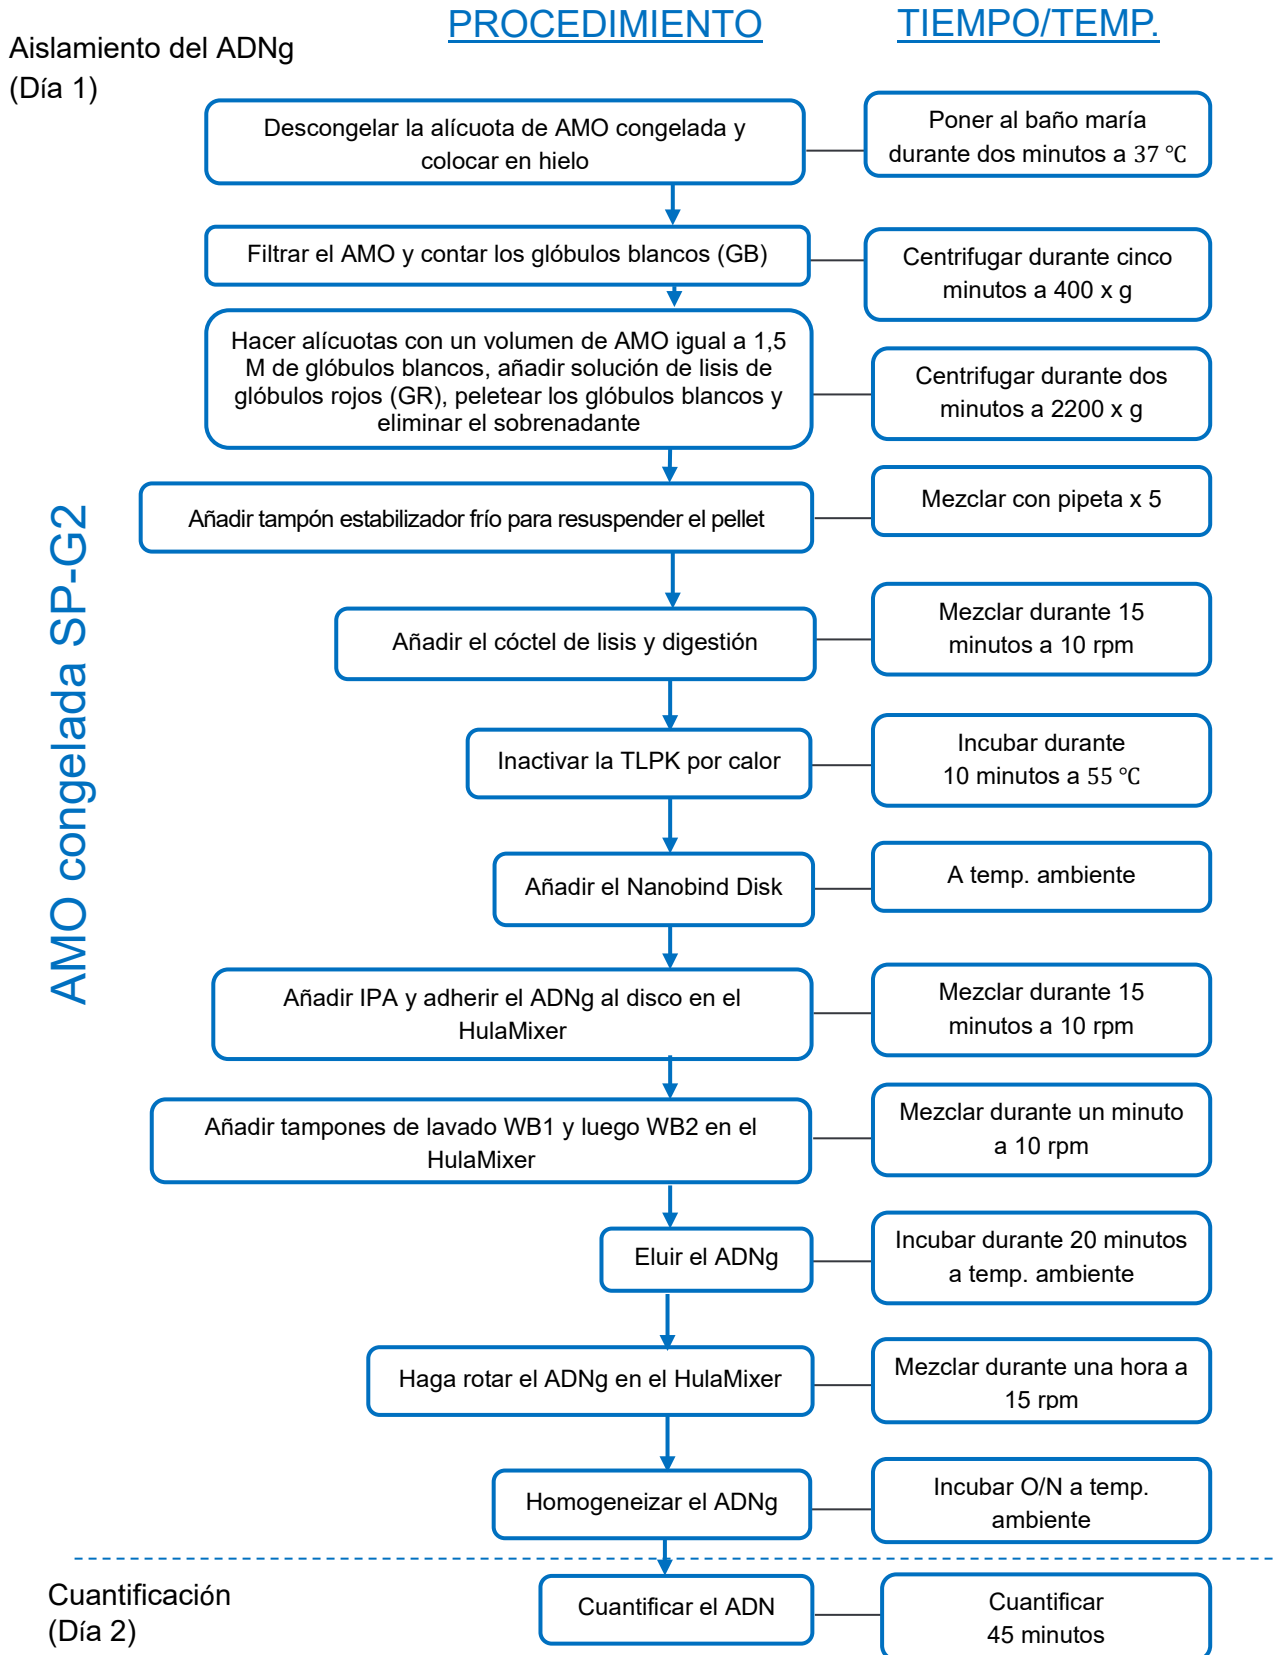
PROCEDIMIENTO

TIEMPO/TEMP.

Aislamiento del ADNg
(Día 1)

AMO congelada SP-G2

Descongelar la alícuota de AMO congelada y colocar en hielo

Poner al baño maría durante dos minutos a 37 ℃

Filtrar el AMO y contar los glóbulos blancos (GB)

Centrifugar durante cinco minutos a 400 x g

Hacer alícuotas con un volumen de AMO igual a 1,5 M de glóbulos blancos, añadir solución de lisis de glóbulos rojos (GR), peletear los glóbulos blancos y eliminar el sobrenadante

Centrifugar durante dos minutos a 2200 x g

Añadir tampón estabilizador frío para resuspender el pellet

Mezclar con pipeta x 5

Añadir el cóctel de lisis y digestión

Mezclar durante 15 minutos a 10 rpm

Inactivar la TLPK por calor

Incubar durante 10 minutos a 55 ℃

Añadir el Nanobind Disk

A temp. ambiente

Añadir IPA y adherir el ADNg al disco en el HulaMixer

Mezclar durante 15 minutos a 10 rpm

Añadir tampones de lavado WB1 y luego WB2 en el HulaMixer

Mezclar durante un minuto a 10 rpm

Eluir el ADNg

Incubar durante 20 minutos a temp. ambiente

Haga rotar el ADNg en el HulaMixer

Mezclar durante una hora a 15 rpm

Homogeneizar el ADNg

Incubar O/N a temp. ambiente

Cuantificación
(Día 2)

Cuantificar el ADN

Cuantificar 45 minutos